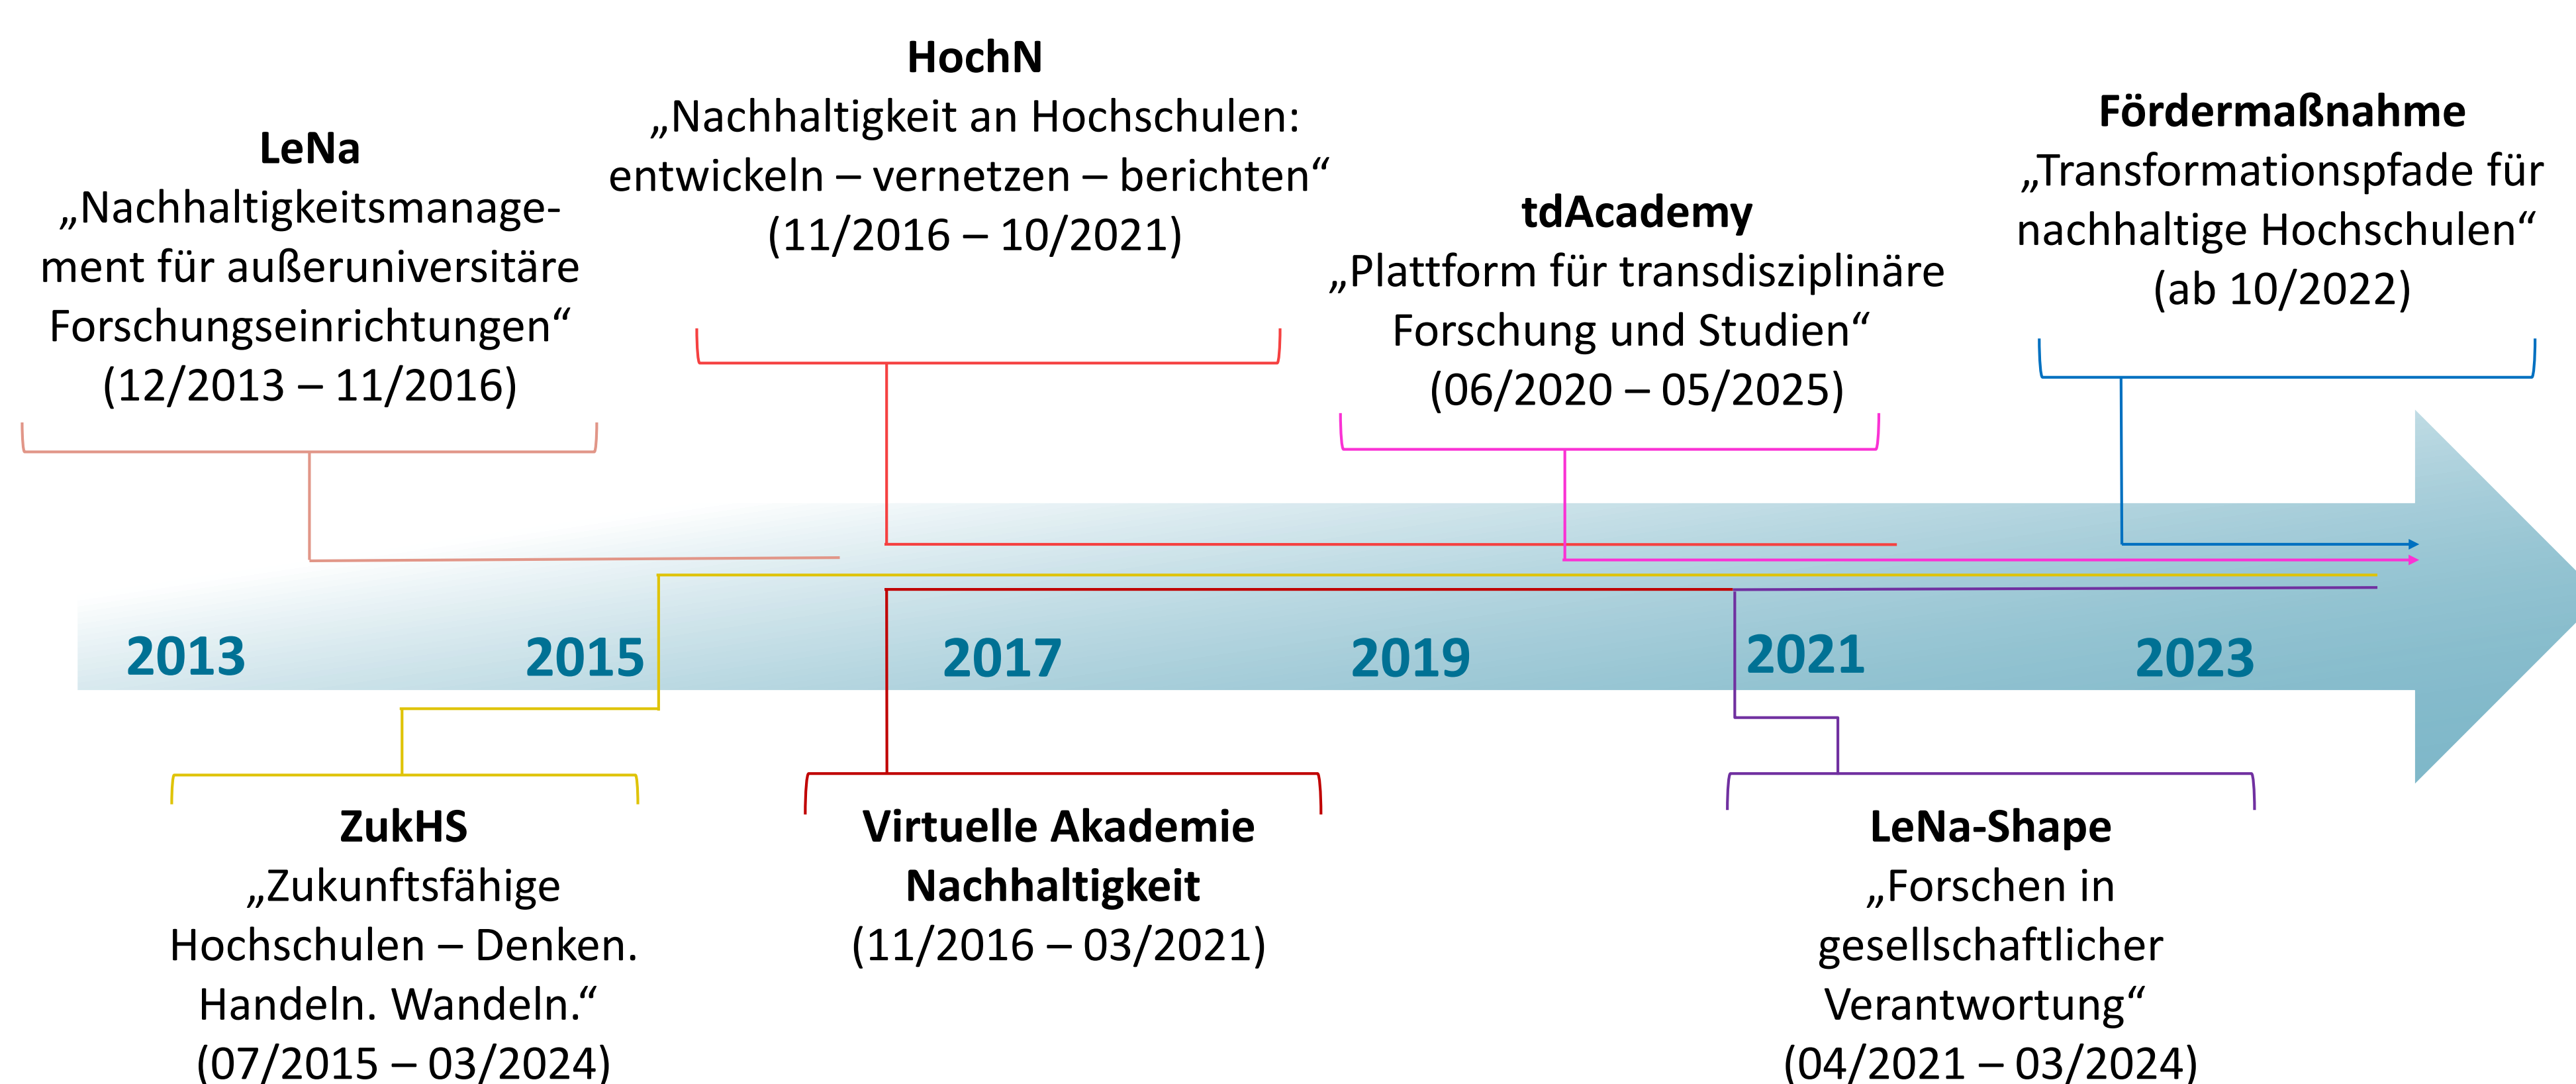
LeNa
„Nachhaltigkeitsmanagement für außeruniversitäre Forschungseinrichtungen“
(12/2013 – 11/2016)

HochN
„Nachhaltigkeit an Hochschulen: entwickeln – vernetzen – berichten“
(11/2016 – 10/2021)

tdAcademy
„Plattform für transdisziplinäre Forschung und Studien“
(06/2020 – 05/2025)

Fördermaßnahme
„Transformationspfade für nachhaltige Hochschulen“
(ab 10/2022)

2013 2015 2017 2019 2021 2023

ZukHS
„Zukunftsfähige Hochschulen – Denken. Handeln. Wandeln.“
(07/2015 – 03/2024)

Virtuelle Akademie Nachhaltigkeit
(11/2016 – 03/2021)

LeNa-Shape
„Forschen in gesellschaftlicher Verantwortung“
(04/2021 – 03/2024)